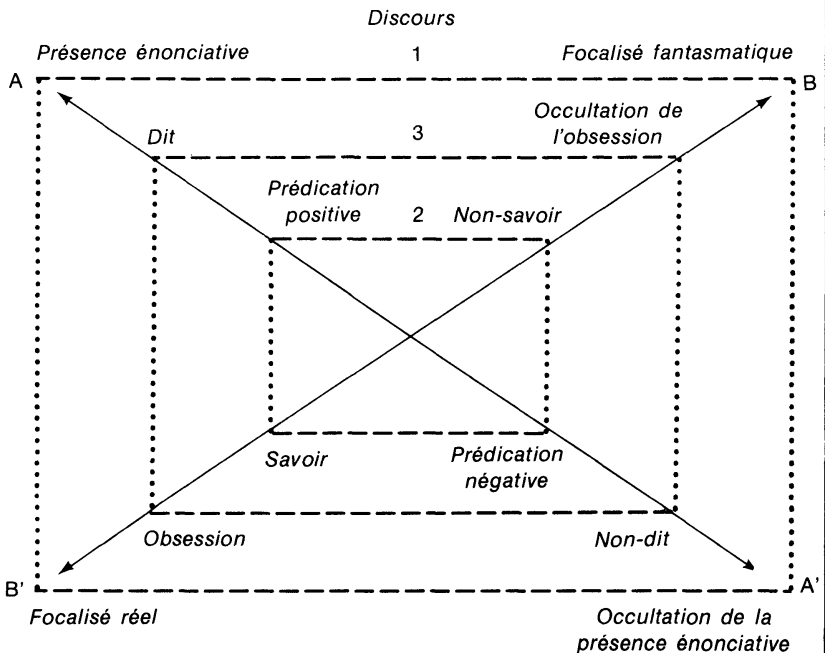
Discours

Présence énonciative

1

Focalisé fantasmatique

A

B

Dit

3

Occultation de l'obsession

Prédication positive

2

Non-savoir

Savoir

Prédication négative

Obsession

Non-dit

B'

A'

Focalisé réel

Occultation de la présence énonciative